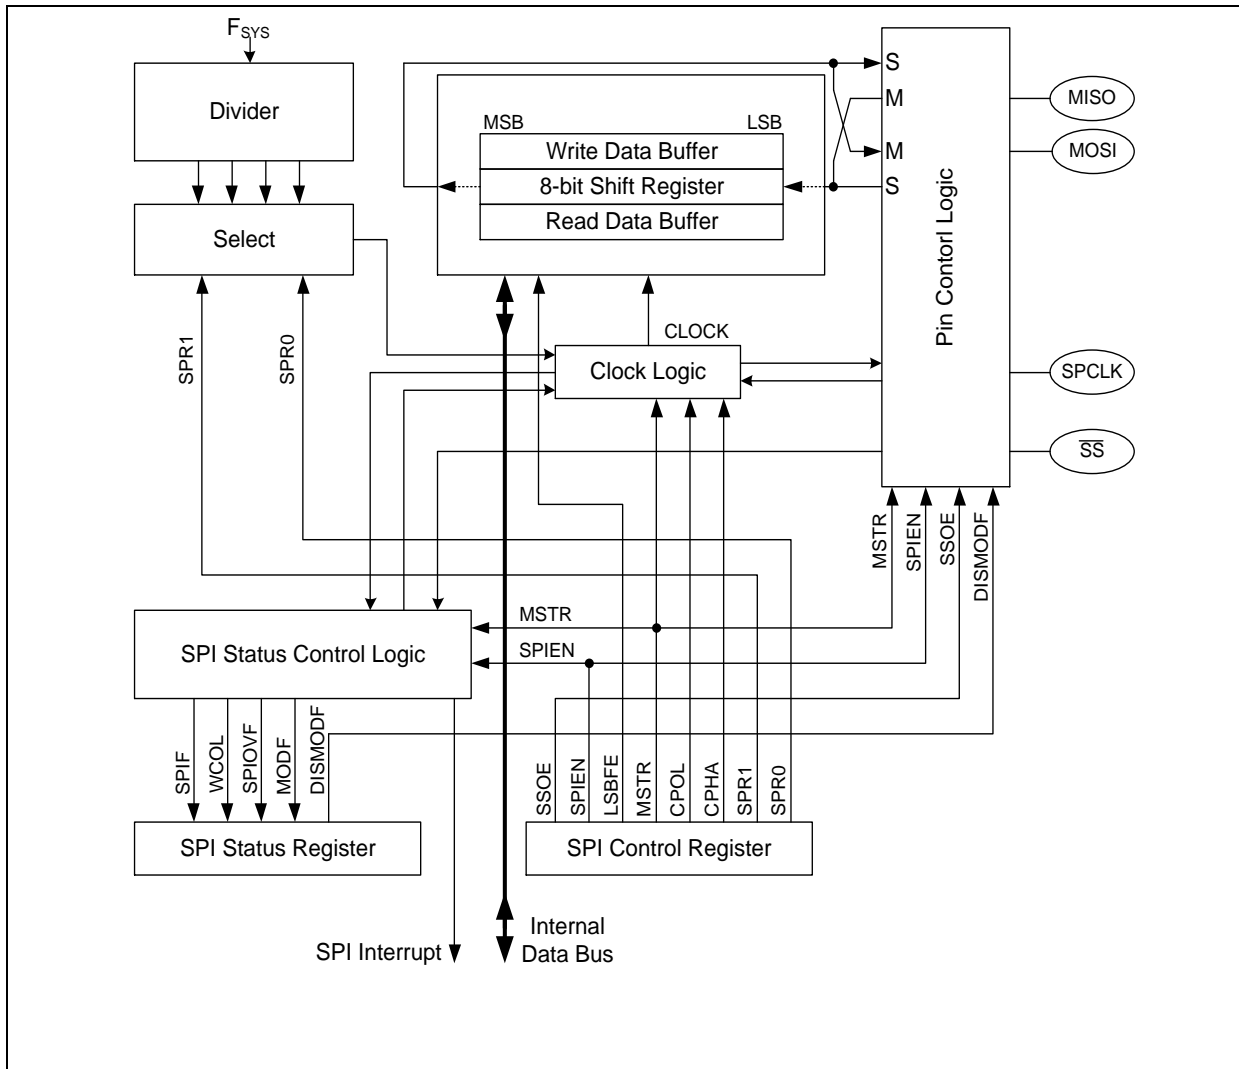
$F_{SYS}$

Divider

Select

MSB

LSB

Write Data Buffer

8-bit Shift Register

Read Data Buffer

S

M

M

S

Pin Contorl Logic

MISO

MOSI

SPCLK

$\overline{SS}$

CLOCK

Clock Logic

SPR1

SPR0

MSTR

SPIEN

SSOE

DISMODF

MSTR

SPIEN

SPI Status Control Logic

SPIF

WCOL

SPIOVF

MODF

DISMODF

SPI Status Register

SSOE

SPIEN

LSBFE

MSTR

CPOL

CPHA

SPR1

SPR0

SPI Control Register

SPI Interrupt

Internal Data Bus